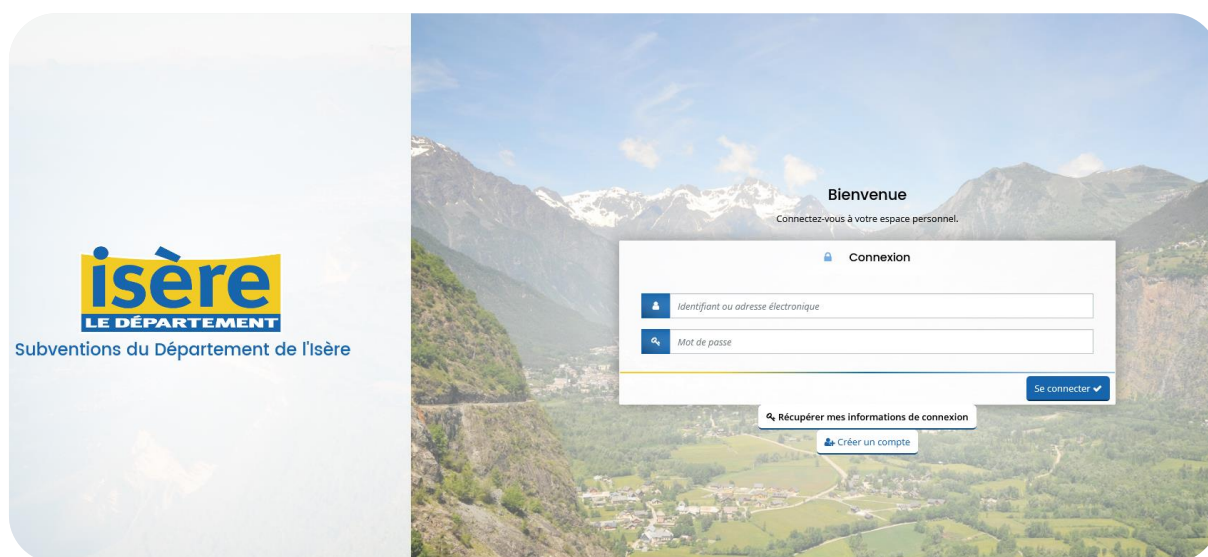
isère
LE DÉPARTEMENT
Subventions du Département de l'Isère

Bienvenue
Connectez-vous à votre espace personnel.

Connexion

Identifiant ou adresse électronique

Mot de passe

Se connecter

Récupérer mes informations de connexion

Créer un compte